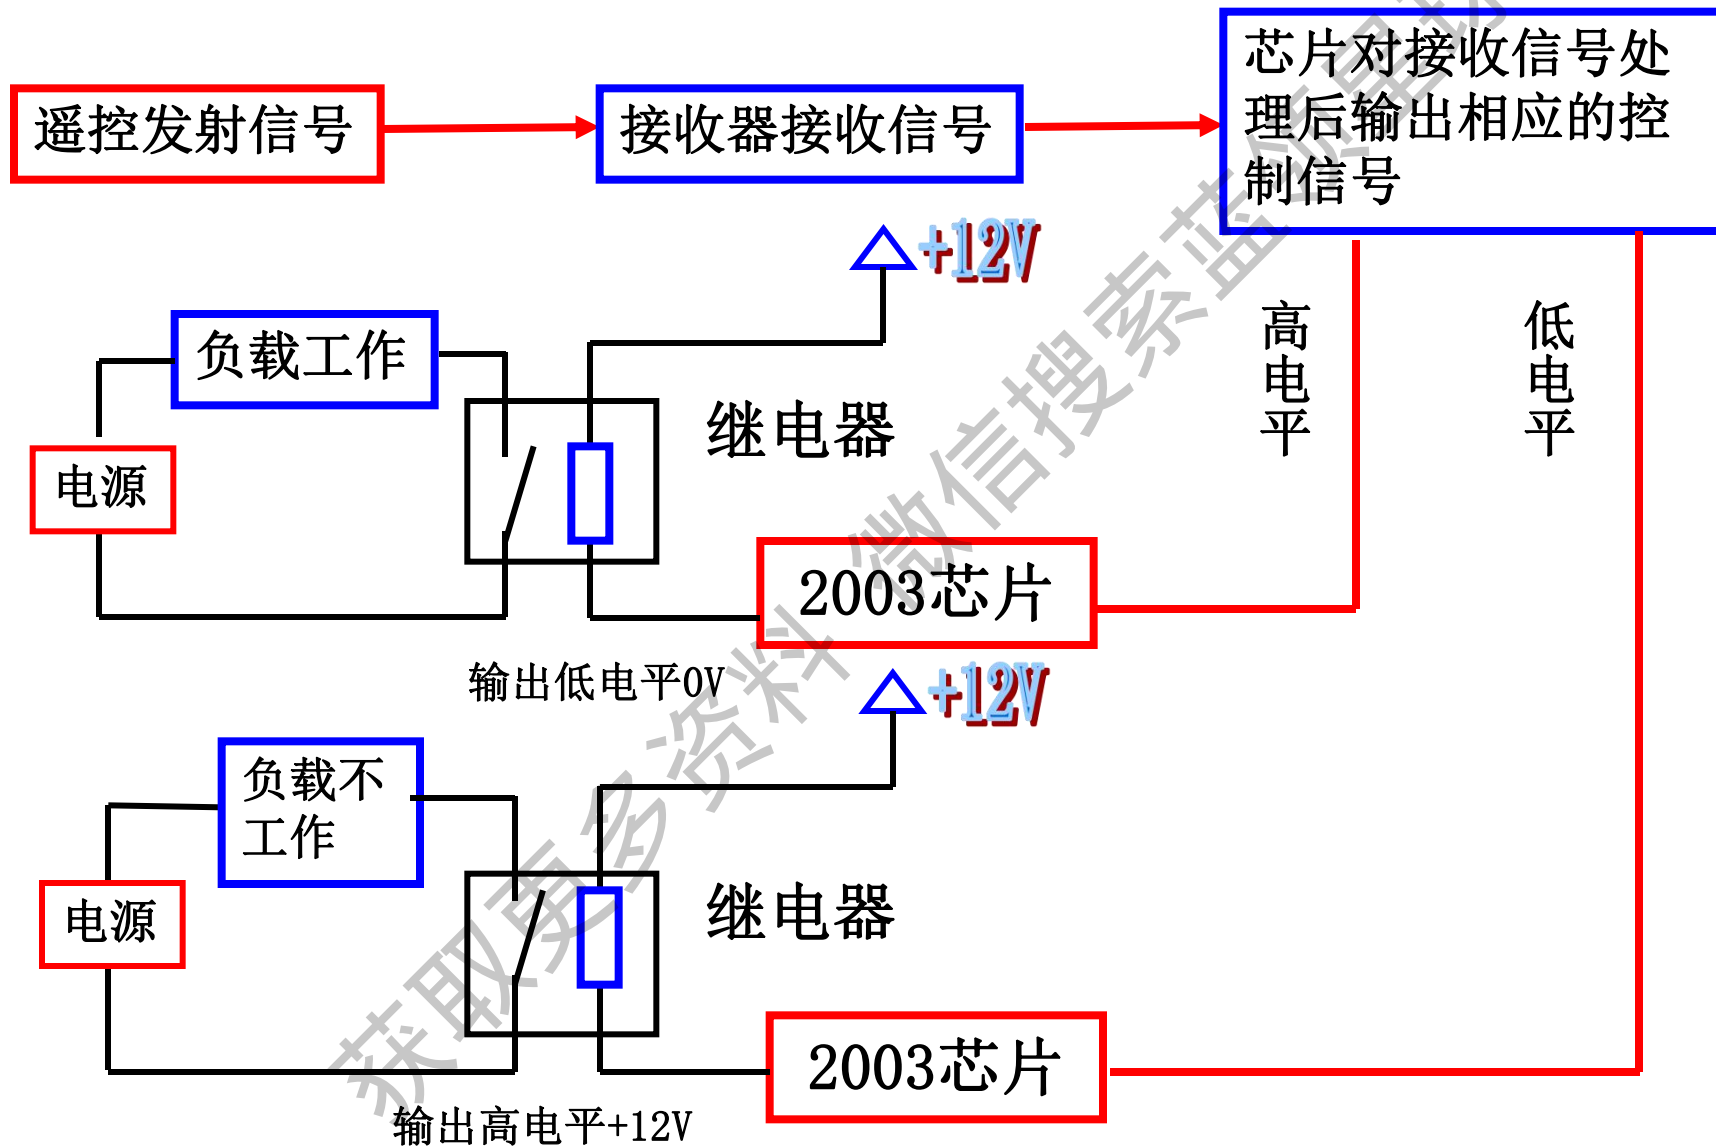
遥控发射信号

接收器接收信号

芯片对接收信号处理后输出相应的控制信号

+12V

负载工作

高电平

低电平

继电器

电源

2003芯片

输出低电平0V

+12V

负载不工作

继电器

电源

2003芯片

输出高电平+12V

获取更多资料微信搜索蓝领星球